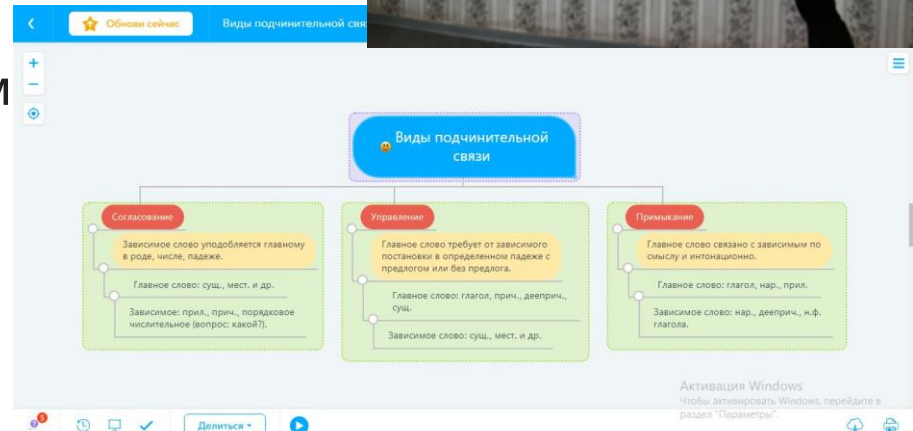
Обнови сейчас

Виды подчинительной свя

+

−

М

Виды подчинительной связи

Согласование

Зависимое слово уподобляется главному в роде, числе, падеже.

Главное слово: сущ., мест. и др.

Зависимое: прил., прич., порядковое числительное (вопрос: какой?).

Управление

Главное слово требует от зависимого постановки в определенном падеже с предлогом или без предлога.

Главное слово: глагол, прич., дееприч., сущ.

Зависимое слово: сущ., мест. и др.

Примыкание

Главное слово связано с зависимым по смыслу и интонационно.

Главное слово: глагол, нар., прил.

Зависимое слово: нар., дееприч., н.ф. глагола.

Активация Windows
Чтобы активировать Windows, перейдите в раздел "Параметры".

5

Делиться